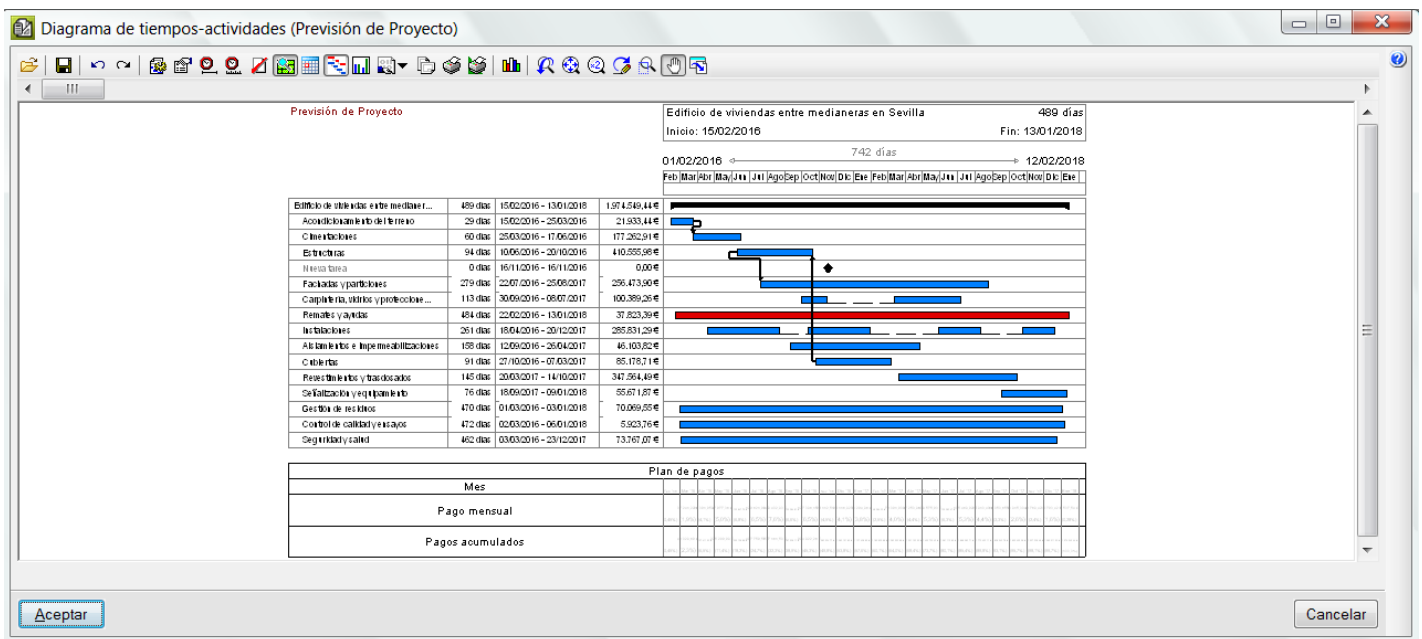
Diagrama de tiempos-actividades (Previsión de Proyecto)

Previsión de Proyecto

Edificio de viviendas entre medianeras en Sevilla 489 días
Inicio: 15/02/2016 Fin: 13/01/2018

742 días
01/02/2016 12/02/2018

Feb Mar Abr May Jun Jul Ago Sep Oct Nov Dic Ene Feb Mar Abr May Jun Jul Ago Sep Oct Nov Dic Ene

| | | | |
|---|---|---|---|
| Edificio de viviendas entre mediane... | 489 días | 15/02/2016 - 13/01/2018 | 1.974.549,44 € |
| Acondicionamiento del terreno | 29 días | 15/02/2016 - 25/03/2016 | 21.933,44 € |
| Cimentaciones | 60 días | 25/03/2016 - 17/06/2016 | 177.262,91 € |
| Estructuras | 94 días | 10/06/2016 - 20/10/2016 | 410.555,95 € |
| Nueva tarea | 0 días | 16/11/2016 - 16/11/2016 | 0,00 € |
| Fachadas y particiones | 279 días | 22/07/2016 - 25/08/2017 | 256.473,90 € |
| Carpintería, vidrios y proteccione... | 113 días | 30/09/2016 - 08/07/2017 | 100.389,26 € |
| Remates y ayudas | 484 días | 22/02/2016 - 13/01/2018 | 37.823,39 € |
| Instalaciones | 261 días | 18/04/2016 - 20/12/2017 | 285.831,29 € |
| Aislamientos e impermeabilizaciones | 158 días | 12/09/2016 - 26/04/2017 | 46.103,82 € |
| Cubiertas | 91 días | 27/10/2016 - 07/03/2017 | 85.178,71 € |
| Revestimientos y trasdosados | 145 días | 20/03/2017 - 14/10/2017 | 347.564,49 € |
| Señalización y equipamiento | 76 días | 18/09/2017 - 09/01/2018 | 55.671,87 € |
| Gestión de residuos | 470 días | 01/03/2016 - 03/01/2018 | 70.069,55 € |
| Control de calidad y ensayos | 472 días | 02/03/2016 - 06/01/2018 | 5.923,76 € |
| Seguridad y salud | 462 días | 03/03/2016 - 23/12/2017 | 73.767,07 € |

Plan de pagos
Mes
Pago mensual
Pagos acumulados

Aceptar
Cancelar